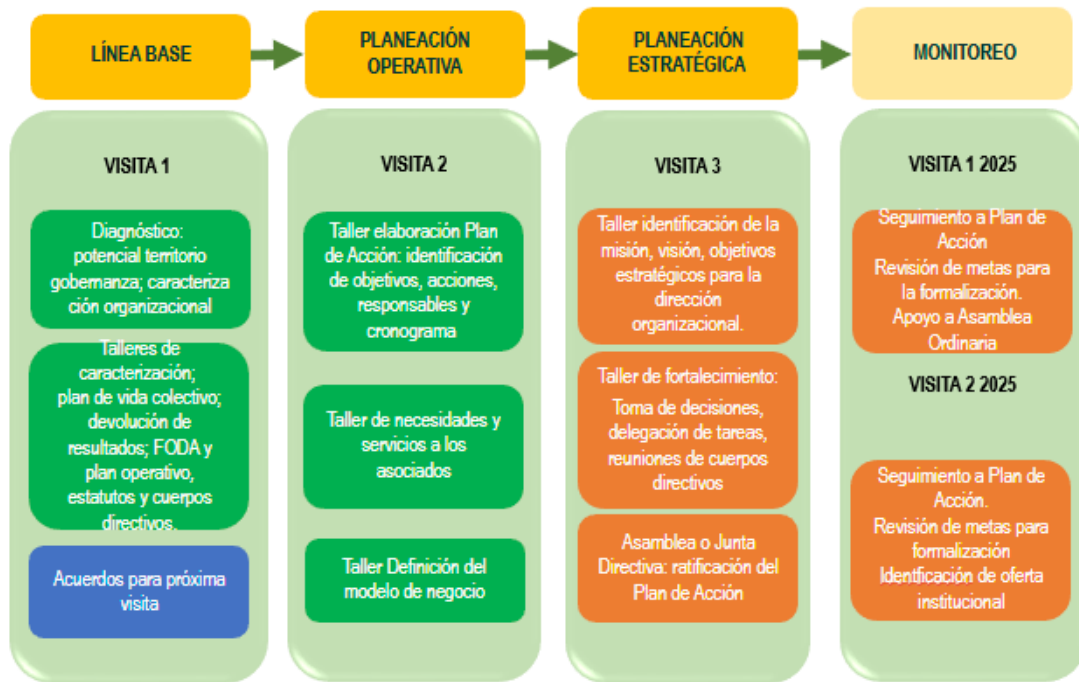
LÍNEA BASE

PLANEACIÓN OPERATIVA

PLANEACIÓN ESTRATÉGICA

MONITOREO

VISITA 1

Diagnóstico: potencial territorio gobernanza; caracterización organizacional

Talleres de caracterización; plan de vida colectivo; devolución de resultados; FODA y plan operativo, estatutos y cuerpos directivos.

Acuerdos para próxima visita

VISITA 2

Taller elaboración Plan de Acción: identificación de objetivos, acciones, responsables y cronograma

Taller de necesidades y servicios a los asociados

Taller Definición del modelo de negocio

VISITA 3

Taller identificación de la misión, visión, objetivos estratégicos para la dirección organizacional.

Taller de fortalecimiento: Toma de decisiones, delegación de tareas, reuniones de cuerpos directivos

Asamblea o Junta Directiva: ratificación del Plan de Acción

VISITA 1 2025

Seguimiento a Plan de Acción
Revisión de metas para la formalización.
Apoyo a Asamblea Ordinaria

VISITA 2 2025

Seguimiento a Plan de Acción.
Revisión de metas para formalización
Identificación de oferta institucional